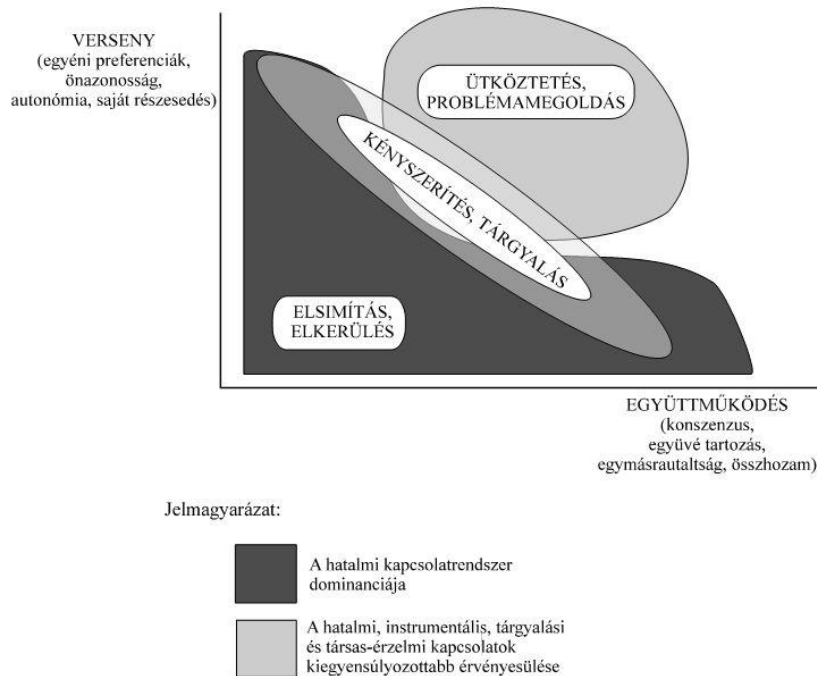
VERSENY
(egyéni preferenciák, önazonosság, autonómia, saját részesedés)

ÜTKÖZTETÉS, PROBLÉMAMEGOLDÁS

KÉNYSZERÍTÉS, TÁRGYALÁS

ELSIMÍTÁS, ELKERÜLÉS

EGYÜTTMŰKÖDÉS
(konszenzus, együvé tartozás, egymásrautaltság, összhozam)

Jelmagyarázat:

A hatalmi kapcsolatrendszer dominanciája

A hatalmi, instrumentális, tárgyalási és társas-érzelmi kapcsolatok kiegyensúlyozottabb érvényesülése